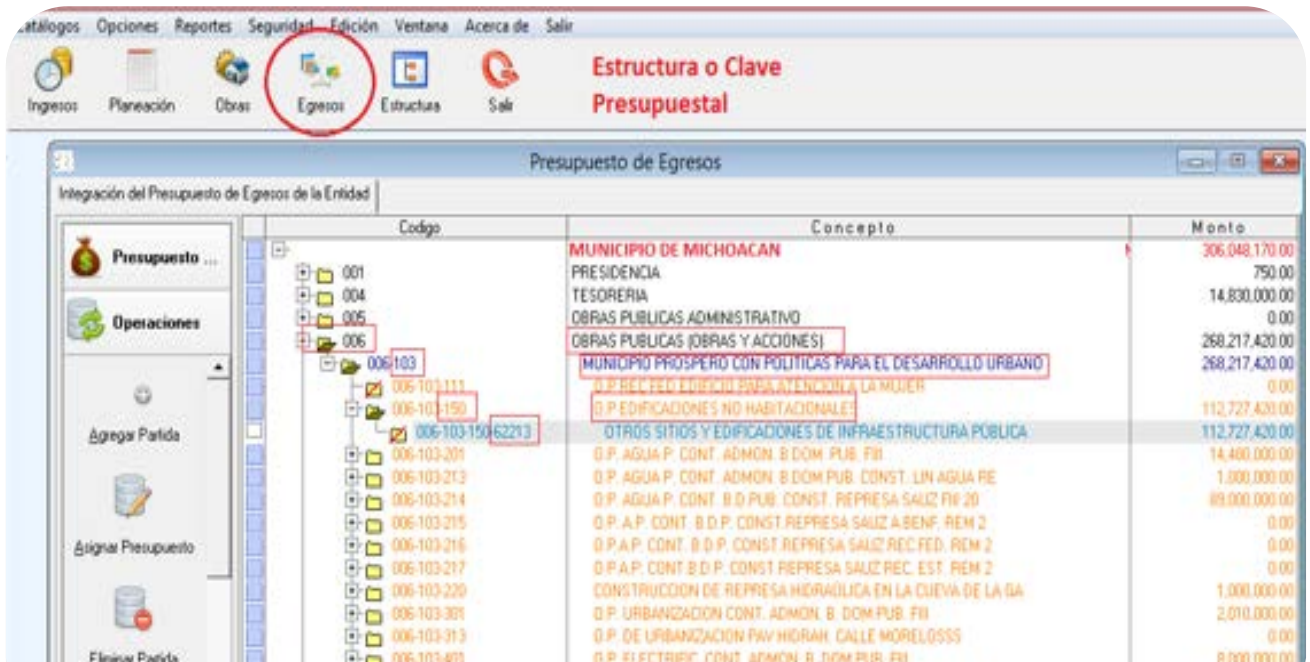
atálogos Opciones Reportes Seguridad Edición Ventana Acerca de Salir

Ingresos Planeación Obras Egresos Estructura Salir

Estructura o Clave Presupuestal

Presupuesto de Egresos

Integración del Presupuesto de Egresos de la Entidad

Presupuesto ...

Operaciones

Agregar Partida

Asignar Presupuesto

Eliminar Partida

| Codigo | Concepto | Monto |
|---|---|---|
| | MUNICIPIO DE MICHOACAN | 306,048,170.00 |
| 001 | PRESIDENCIA | 750.00 |
| 004 | TESORERIA | 14,830,000.00 |
| 005 | OBRAS PUBLICAS ADMINISTRATIVO | 0.00 |
| 006 | OBRAS PUBLICAS (OBRAS Y ACCIONES) | 268,217,420.00 |
| 006 103 | MUNICIPIO PROSPERO CON POLITICAS PARA EL DESARROLLO URBANO | 268,217,420.00 |
| 006-103-111 | O.P.REC.FED.EDIFICIO PARA ATENCION A LA MUJER | 0.00 |
| 006-103-150 | O.P.EDIFICACIONES NO HABITACIONALES | 112,727,420.00 |
| 006-103-150-62213 | OTROS SITIOS Y EDIFICACIONES DE INFRAESTRUCTURA PÚBLICA | 112,727,420.00 |
| 006-103-201 | O.P. AGUA P. CONT. ADMON. B DOM. PUB. FIII | 14,480,000.00 |
| 006-103-213 | O.P. AGUA P. CONT. ADMON. B DOM PUB. CONST. LIN AGUA PE | 1,000,000.00 |
| 006-103-214 | O.P. AGUA P. CONT. B.D.PUB. CONST. REPRESA SAUZ FIII 20 | 89,000,000.00 |
| 006-103-215 | O.P. A.P. CONT. B.D.P. CONST.REPRESA SAUZ A BENF. REM 2 | 0.00 |
| 006-103-216 | O.P.A.P. CONT. B.D.P. CONST.REPRESA SAUZ REC.FED. REM 2 | 0.00 |
| 006-103-217 | O.P.A.P. CONT B.D.P. CONST.REPRESA SAUZ REC. EST. REM 2 | 0.00 |
| 006-103-220 | CONSTRUCCION DE REPRESA HIDRAULICA EN LA CUEVA DE LA GA | 1,000,000.00 |
| 006-103-301 | O.P. URBANIZACION CONT. ADMON. B. DOM PUB. FIII | 2,010,000.00 |
| 006-103-313 | O.P. DE URBANIZACION PAV HIDRAH. CALLE MORELOSSS | 0.00 |
| 006-103-401 | O.P. ELECTRIFIC. CONT. ADMON. B. DOM PUB. FIII | 8,000,000.00 |